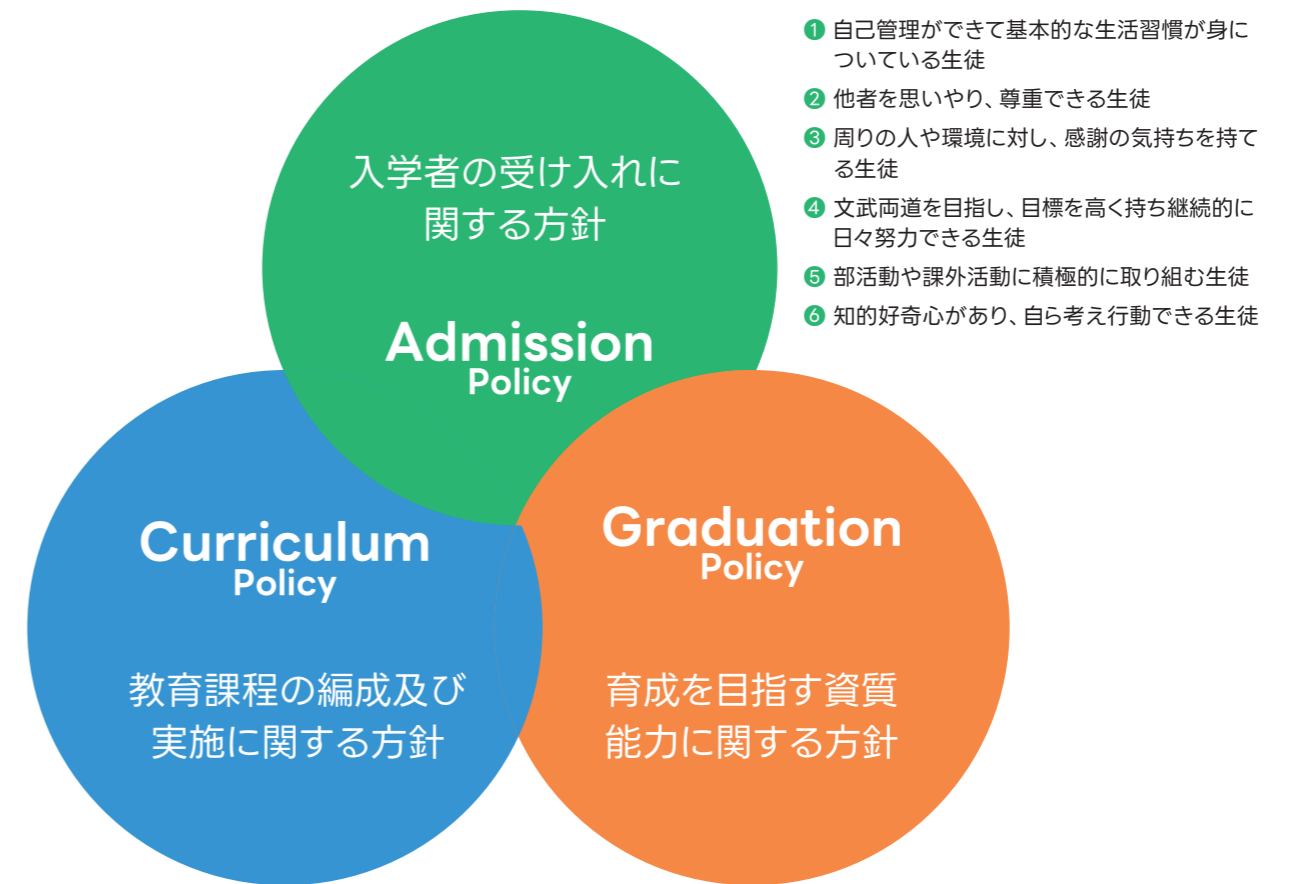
入学者の受け入れに関する方針

Admission Policy

❶ 自己管理ができて基本的な生活習慣が身についている生徒
❷ 他者を思いやり、尊重できる生徒
❸ 周りの人や環境に対し、感謝の気持ちを持てる生徒
❹ 文武両道を目指し、目標を高く持ち継続的に日々努力できる生徒
❺ 部活動や課外活動に積極的に取り組む生徒
❻ 知的好奇心があり、自ら考え行動できる生徒

Curriculum Policy

教育課程の編成及び実施に関する方針

Graduation Policy

育成を目指す資質能力に関する方針